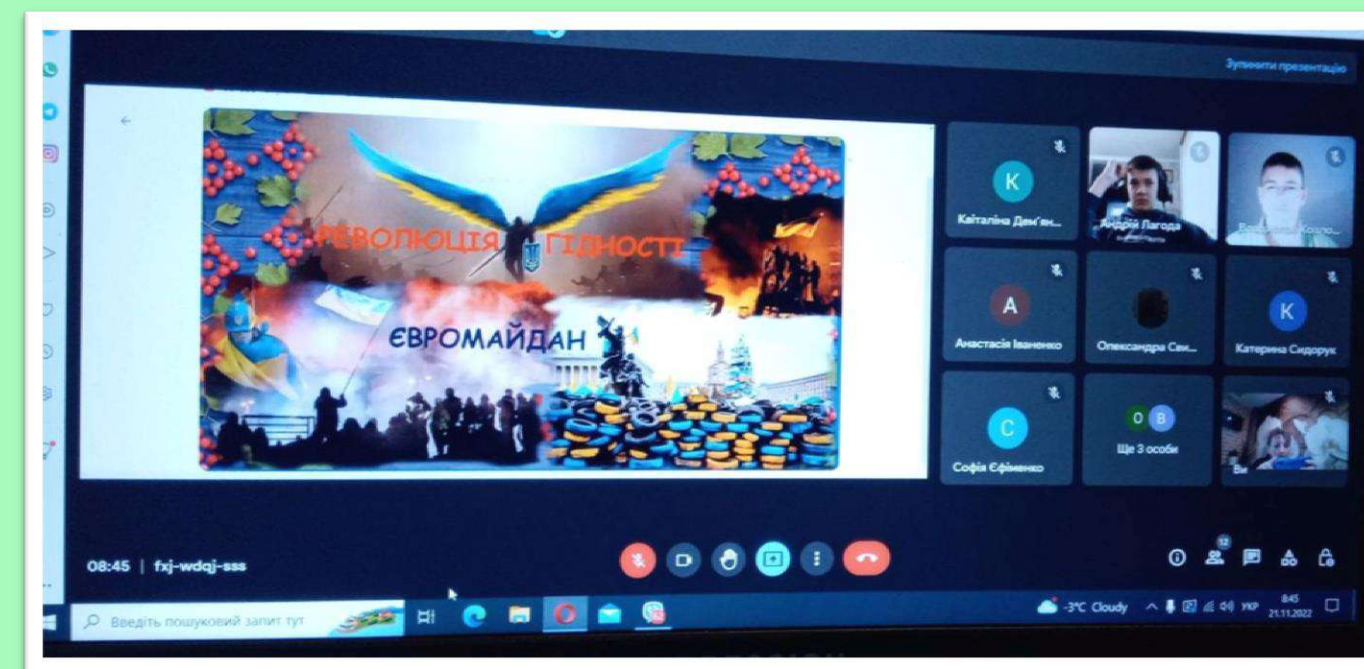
Зупинити презентацію

РЕВОЛЮЦІЯ ГІДНОСТІ

ЄВРОМАЙДАН

K
Кайталіна Дем'ян...

Андрій Лагода

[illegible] Козло...

A
Анастасія Іваненко

Олександра Сви...

K
Катерина Сидорук

C
Софія Єфіменко

O B
Ще 3 особи

Ви

08:45 | fxj-wdqj-sss

12

Введіть пошуковий запит тут

-3°C Cloudy

УКР 8:45 21.11.2022